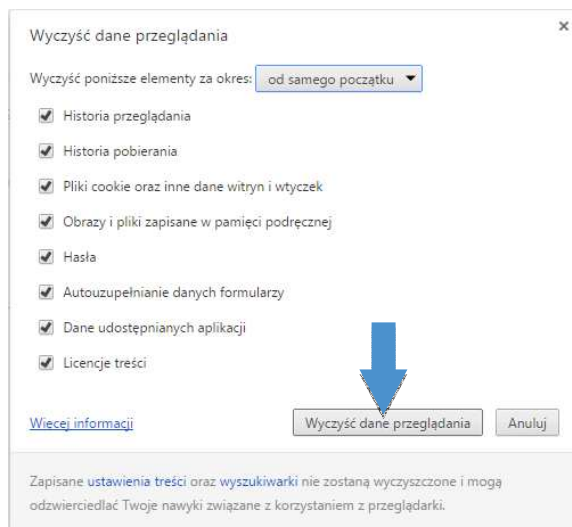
Wyczyść dane przeglądania

×

Wyczyść poniższe elementy za okres: od samego początku

Historia przeglądania

Historia pobierania

Pliki cookie oraz inne dane witryn i wtyczek

Obrazy i pliki zapisane w pamięci podręcznej

Hasła

Autouzupełnianie danych formularzy

Dane udostępnianych aplikacji

Licencje treści

Więcej informacji

Wyczyść dane przeglądania

Anuluj

Zapisane ustawienia treści oraz wyszukiwarki nie zostaną wyczyszczone i mogą odzwierciedlać Twoje nawyki związane z korzystaniem z przeglądarki.